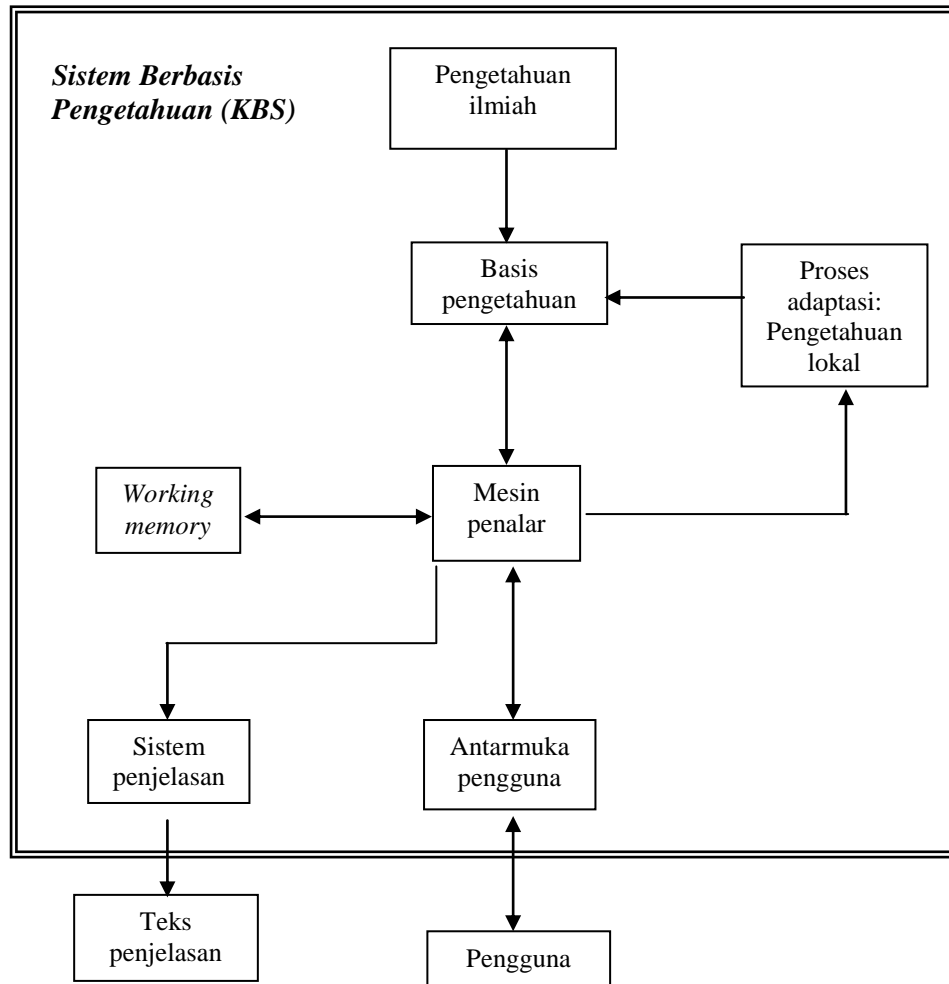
Sistem Berbasis Pengetahuan (KBS)

Pengetahuan ilmiah

Basis pengetahuan

Proses adaptasi: Pengetahuan lokal

Working memory

Mesin penalar

Sistem penjelasan

Antarmuka pengguna

Teks penjelasan

Pengguna